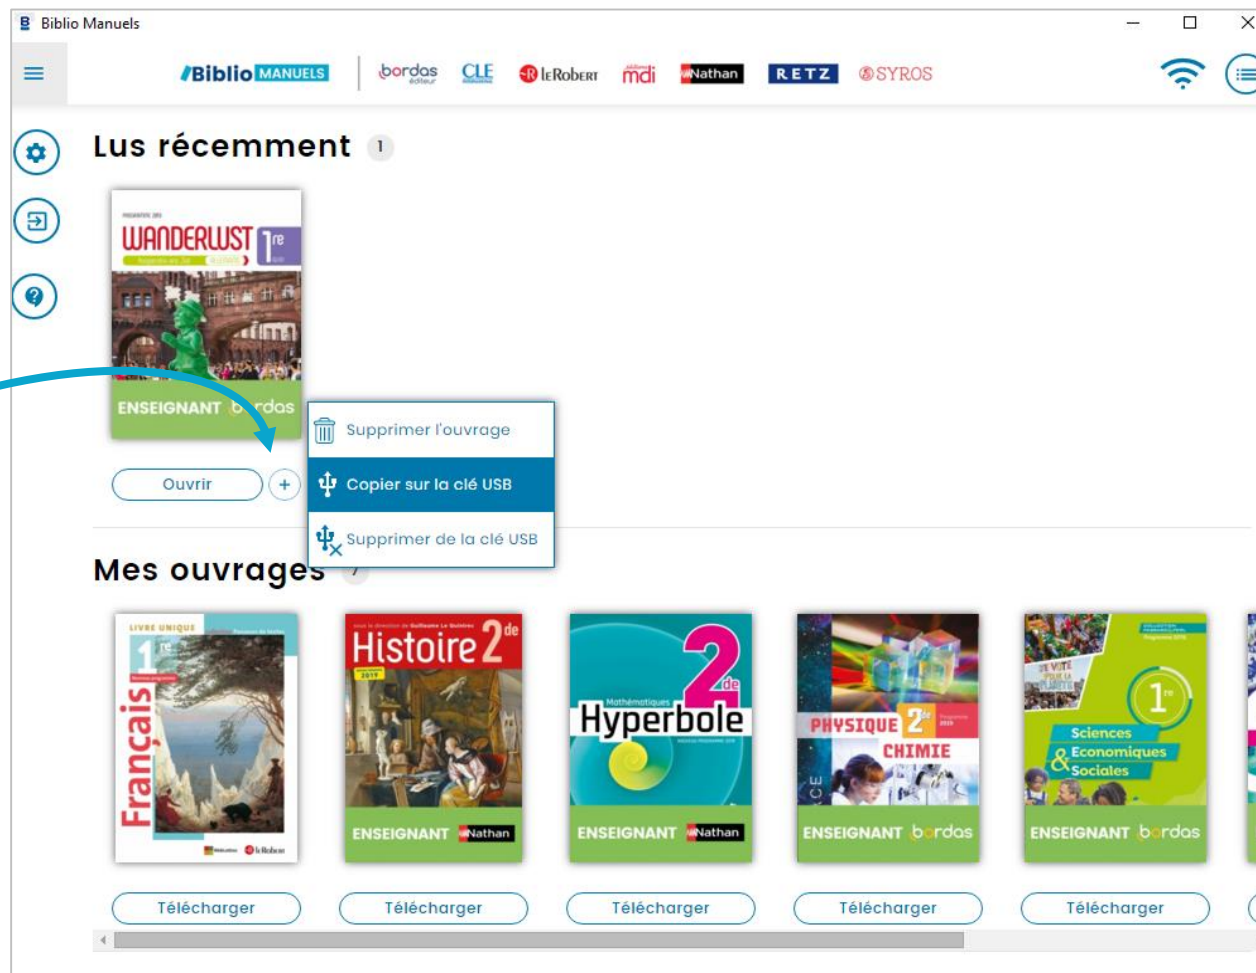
Biblio Manuels

Biblio MANUELS | bordas éditeur CLE LeRobert mdi Nathan RETZ SYROS

Lus récemment 1

WANDERLUST 1re
ENSEIGNANT bordas

Ouvrir +

Supprimer l'ouvrage
Copier sur la clé USB
Supprimer de la clé USB

Mes ouvrages

LIVRE UNIQUE
Français 1re
LeRobert

Histoire 2de
2019
ENSEIGNANT Nathan

Mathématiques
Hyperbole 2de
ENSEIGNANT Nathan

PHYSIQUE 2de CHIMIE
ENSEIGNANT bordas

1re
Sciences Économiques & Sociales
ENSEIGNANT bordas

Télécharger
Télécharger
Télécharger
Télécharger
Télécharger